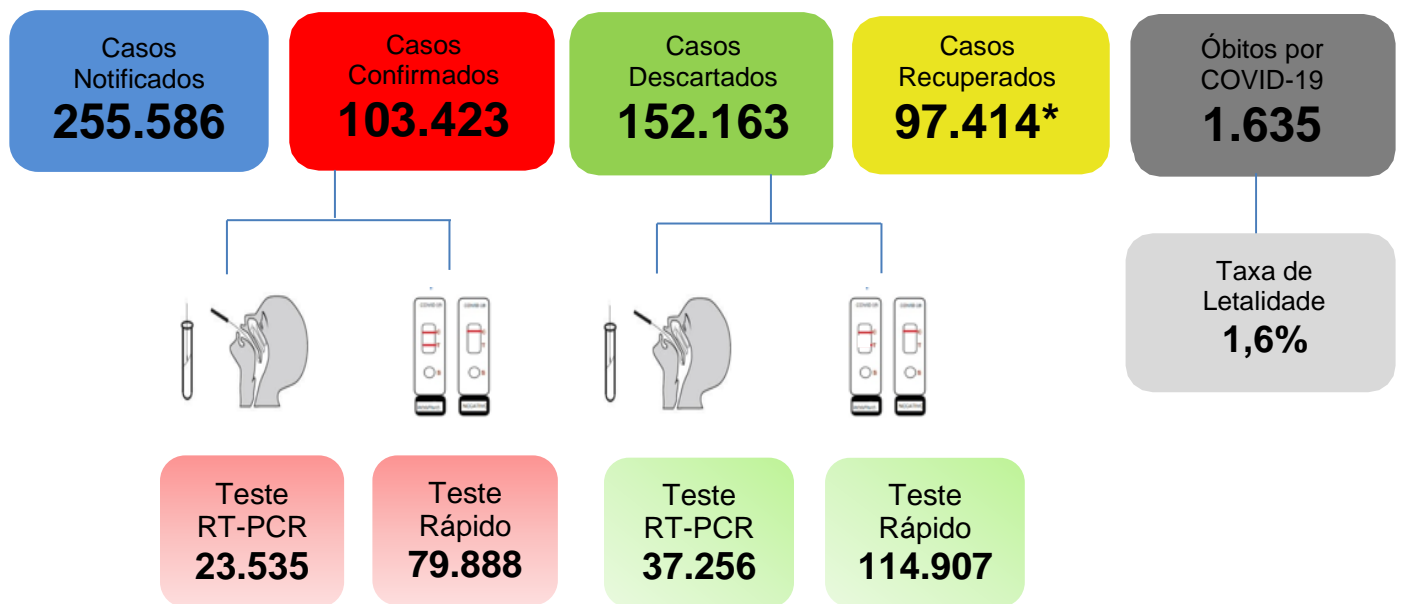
Casos Notificados
255.586

Casos Confirmados
103.423

Casos Descartados
152.163

Casos Recuperados
97.414*

Óbitos por COVID-19
1.635

Taxa de Letalidade
1,6%

Teste RT-PCR
23.535

Teste Rápido
79.888

Teste RT-PCR
37.256

Teste Rápido
114.907